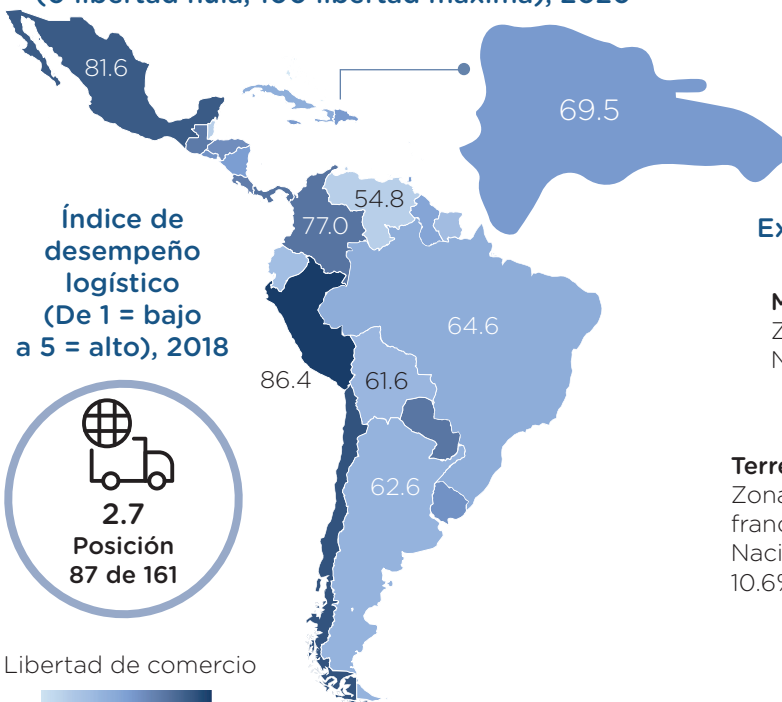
(0 libertad nula, 100 libertad máxima), 2020

81.6

69.5

54.8

77.0

Índice de desempeño logístico (De 1 = bajo a 5 = alto), 2018

Ex

64.6

M
Z
N

86.4

61.6

2.7
Posición
87 de 161

62.6

Terr
Zona
franc
Naci
10.6

Libertad de comercio